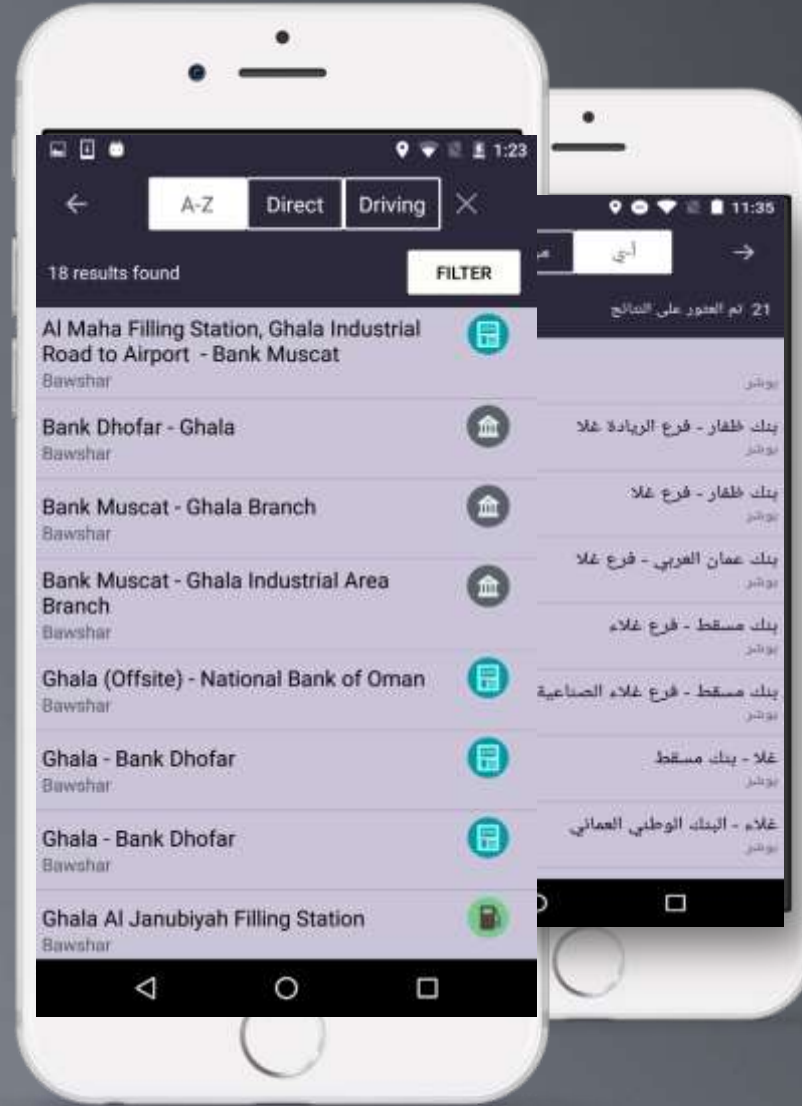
1:23

A-Z

Direct

Driving

18 results found

FILTER

Al Maha Filling Station, Ghala Industrial Road to Airport - Bank Muscat
Bawshar

Bank Dhofar - Ghala
Bawshar

Bank Muscat - Ghala Branch
Bawshar

Bank Muscat - Ghala Industrial Area Branch
Bawshar

Ghala (Offsite) - National Bank of Oman
Bawshar

Ghala - Bank Dhofar
Bawshar

Ghala - Bank Dhofar
Bawshar

Ghala Al Janubiyah Filling Station
Bawshar

11:35

أ-ي

21 تم العثور على النتائج

بوشر

بنك ظفار - فرع الريادة غلا
بوشر

بنك ظفار - فرع غلا
بوشر

بنك عمان العربي - فرع غلا
بوشر

بنك مسقط - فرع غلاء
بوشر

بنك مسقط - فرع غلاء الصناعية
بوشر

غلا - بنك مسقط
بوشر

غلاء - البنك الوطني العماني
بوشر